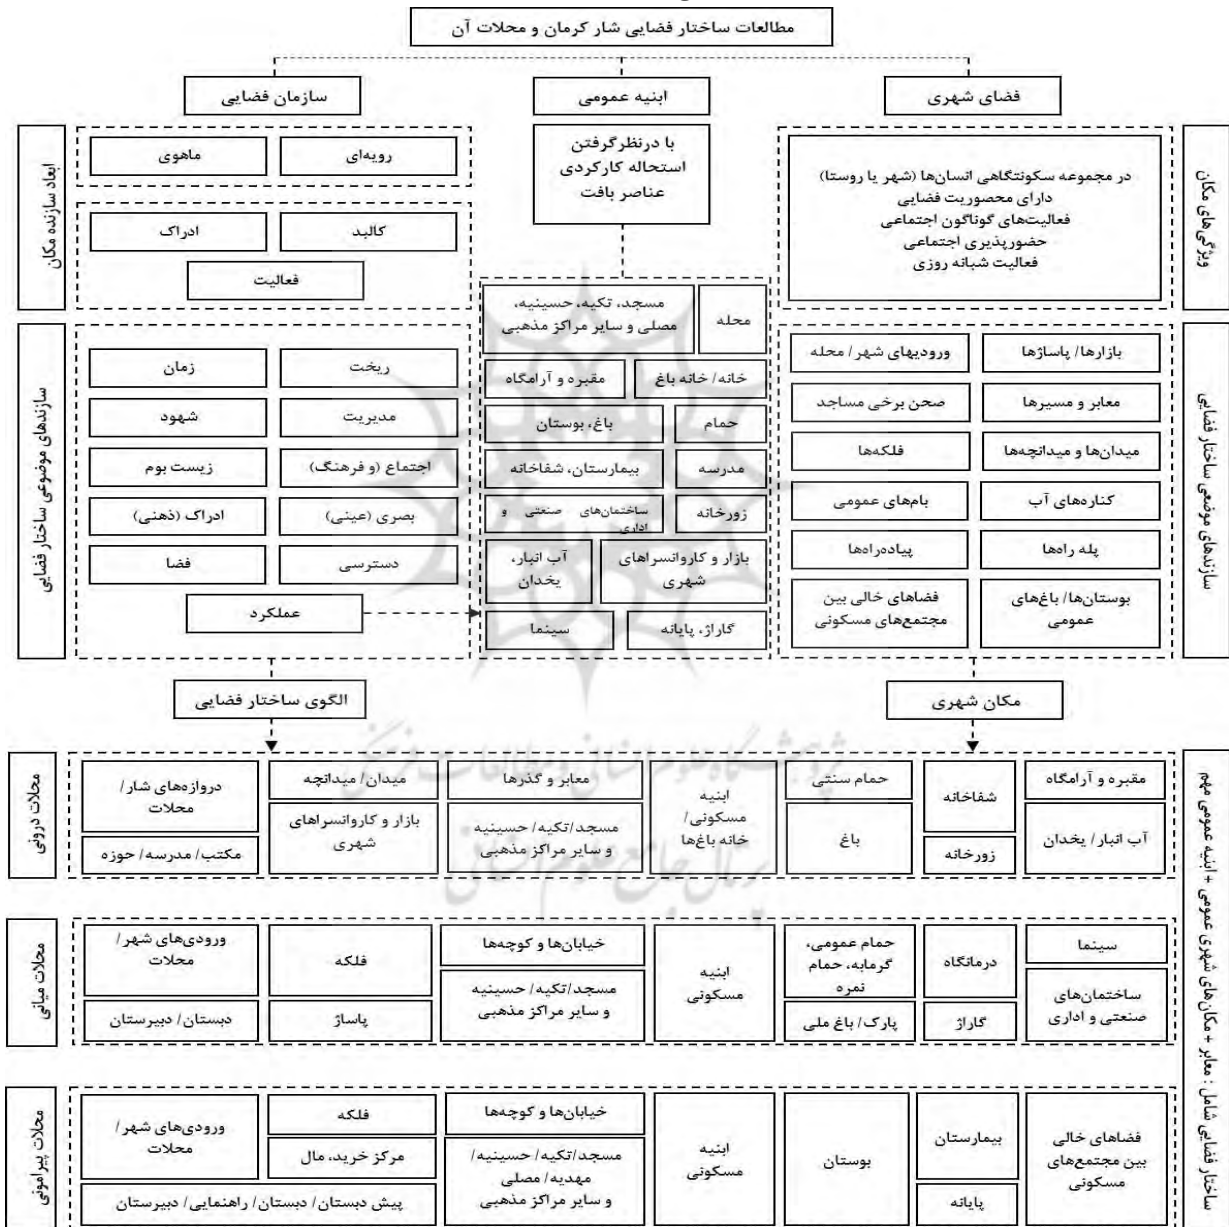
مطالعات ساختار فضایی شار کرمان و محلات آن

فضای شهری

ابنیه عمومی

سازمان فضایی

ویژگی‌های مکان

در مجموعه سکونتگاهی انسان‌ها (شهر یا روستا)
دارای محصوریت فضایی
فعالیت‌های گوناگون اجتماعی
حضورپذیری اجتماعی
فعالیت شبانه روزی

با درنظرگرفتن استحاله کارکردی عناصر بافت

ابعاد سازنده مکان

رویه‌ای | ماهوی

کالبد | ادراک

فعالیت

محله | مسجد، تکیه، حسینیه، مصلی و سایر مراکز مذهبی

خانه/ خانه باغ | مقبره و آرامگاه

حمام | باغ، بوستان

مدرسه | بیمارستان، شفاخانه

زورخانه | ساختمان‌های صنعتی و اداری

بازار و کاروانسراهای شهری | آب انبار، یخدان

گاراژ، پایانه | سینما

سازندهای موضوعی ساختار فضایی

بازارها/ پاساژها | ورودیهای شهر/ محله

معابر و مسیرها | صحن برخی مساجد

میدان‌ها و میدانچه‌ها | فلکه‌ها

کناره‌های آب | بام‌های عمومی

پله راه‌ها | پیاده‌راه‌ها

بوستان‌ها/ باغ‌های عمومی | فضاهای خالی بین مجتمع‌های مسکونی

سازندهای موضوعی ساختار فضایی

ریخت | زمان

مدیریت | شهود

اجتماع (و فرهنگ) | زیست بوم

بصری (عینی) | ادراک (ذهنی)

دسترسی | فضا

عملکرد

مکان شهری

الگوی ساختار فضایی

ساختار فضایی شامل: معابر + مکان‌های شهری عمومی + ابنیه عمومی مهم

محلات درونی

مقبره و آرامگاه | شفاخانه | حمام سنتی | ابنیه مسکونی/ خانه باغ‌ها | معابر و گذرها | میدان/ میدانچه | دروازه‌های شار/ محلات

آب انبار/ یخدان | زورخانه | باغ | مسجد/تکیه/ حسینیه و سایر مراکز مذهبی | بازار و کاروانسراهای شهری | مکتب/ مدرسه/ حوزه

محلات میانی

سینما | درمانگاه | حمام عمومی، گرمابه، حمام نمره | ابنیه مسکونی | خیابان‌ها و کوچه‌ها | فلکه | ورودی‌های شهر/ محلات

ساختمان‌های صنعتی و اداری | گاراژ | پارک/ باغ ملی | مسجد/تکیه/ حسینیه و سایر مراکز مذهبی | پاساژ | دبستان/ دبیرستان

محلات پیرامونی

فضاهای خالی بین مجتمع‌های مسکونی | بیمارستان | بوستان | ابنیه مسکونی | خیابان‌ها و کوچه‌ها | فلکه | ورودی‌های شهر/ محلات

پایانه | مسجد/تکیه/ حسینیه/ مهدیه/ مصلی و سایر مراکز مذهبی | مرکز خرید، مال

پیش دبستان/ دبستان/ راهنمایی/ دبیرستان

پژوهشگاه علوم انسانی و مطالعات فرهنگی
پرتال جامع علوم انسانی